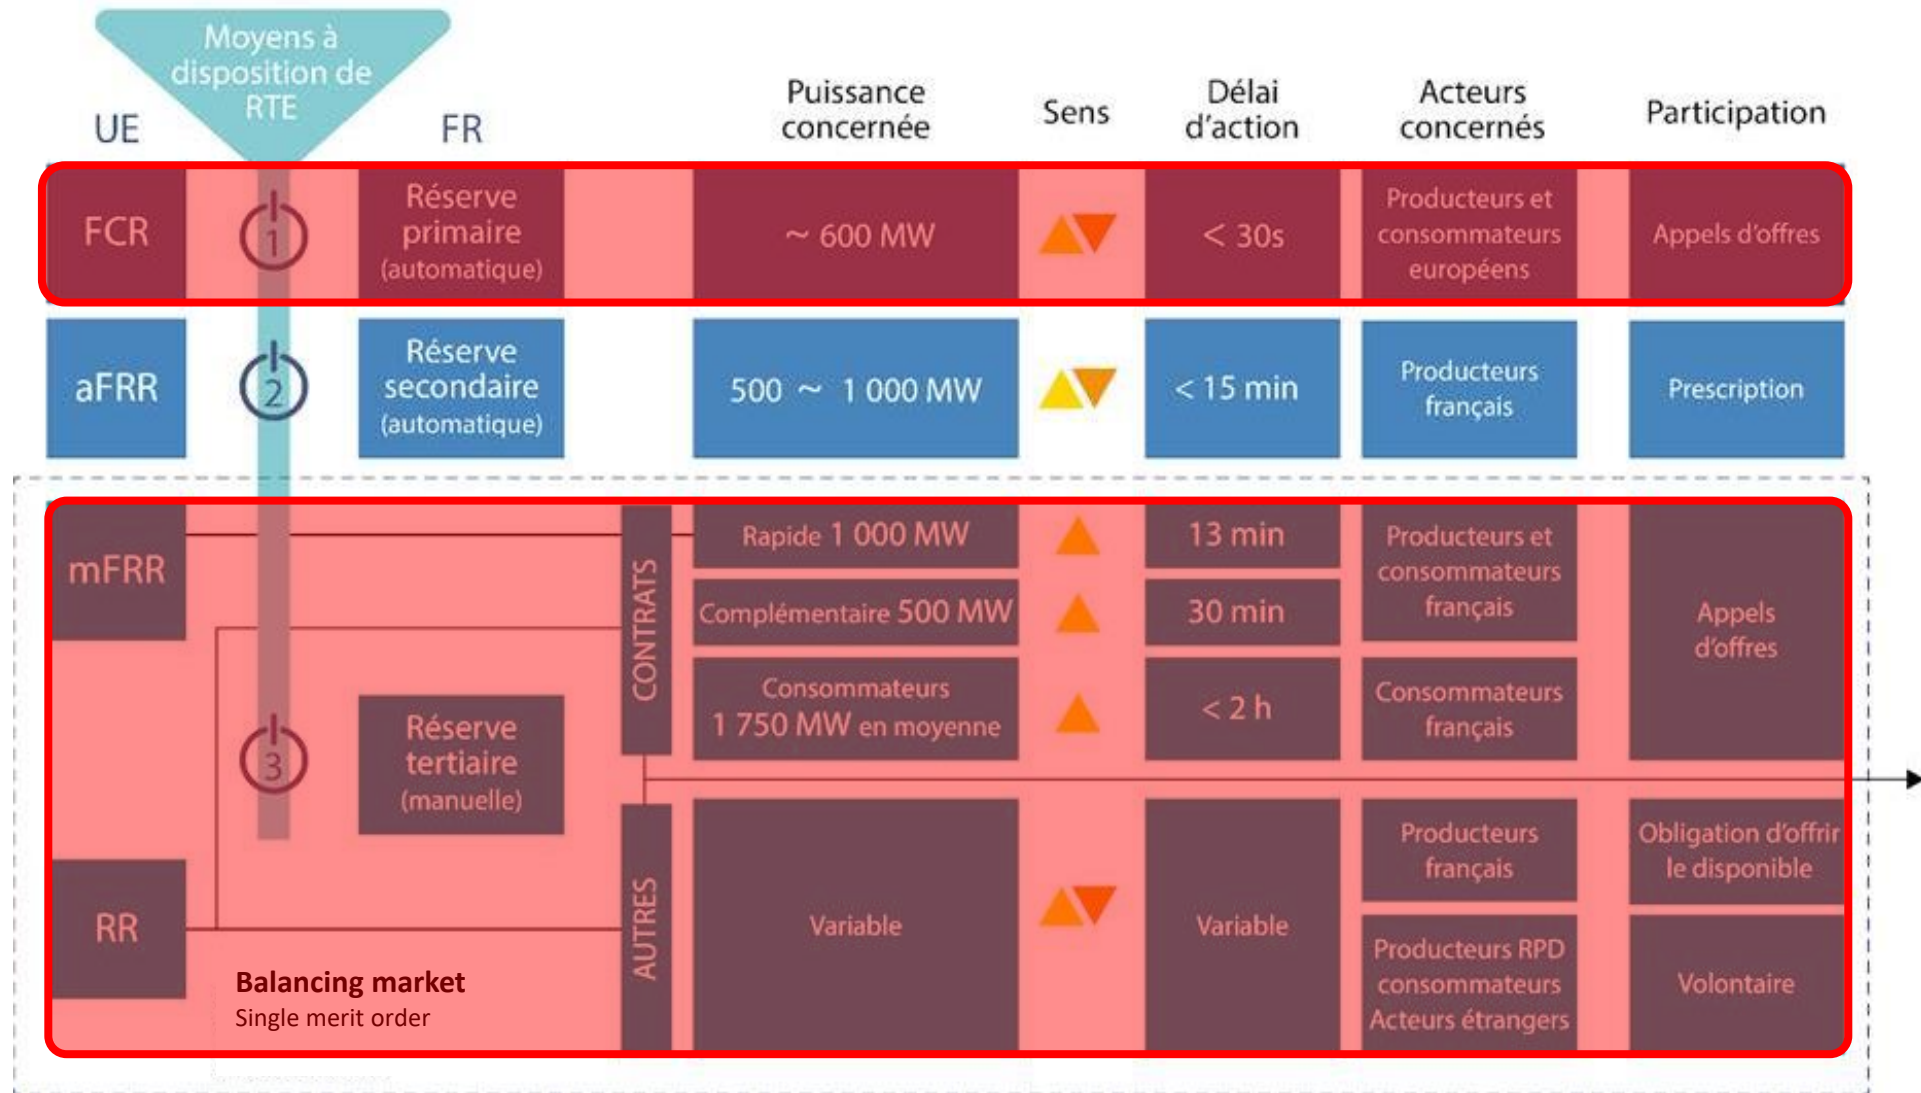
Moyens à disposition de RTE

UE

FR

Puissance concernée

Sens

Délai d'action

Acteurs concernés

Participation

FCR

1

Réserve primaire (automatique)

~ 600 MW

< 30s

Producteurs et consommateurs européens

Appels d'offres

aFRR

2

Réserve secondaire (automatique)

500 ~ 1 000 MW

< 15 min

Producteurs français

Prescription

mFRR

CONTRATS

Rapide 1 000 MW

13 min

Producteurs et consommateurs français

Complémentaire 500 MW

30 min

Appels d'offres

3

Réserve tertiaire (manuelle)

Consommateurs 1 750 MW en moyenne

< 2 h

Consommateurs français

AUTRES

Variable

Variable

Producteurs français

Obligation d'offrir le disponible

RR

Producteurs RPD consommateurs Acteurs étrangers

Volontaire

Balancing market
Single merit order